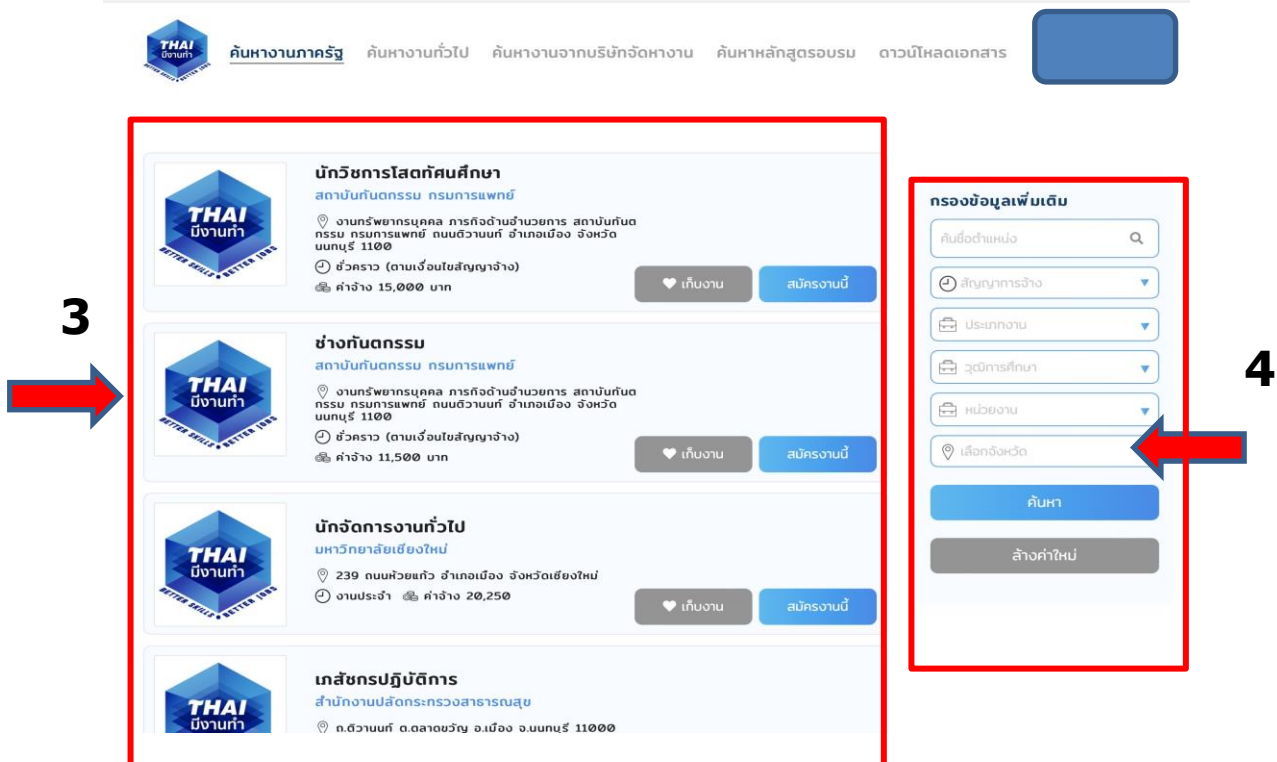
THAI มีงานทำ

ค้นหางานภาครัฐ ค้นหางานทั่วไป ค้นหางานจากบริษัทจัดหางาน ค้นหาหลักสูตรอบรม ดาวน์โหลดเอกสาร

3

THAI มีงานทำ BETTER SKILLS BETTER JOBS

นักวิชาการโสตทัศนศึกษา
สถาบันทันตกรรม กรมการแพทย์
งานทรัพยากรบุคคล ภารกิจด้านอำนวยการ สถาบันทันตกรรม กรมการแพทย์ ถนนติวานนท์ อำเภอเมือง จังหวัดนนทบุรี 1100
ชั่วคราว (ตามเงื่อนไขสัญญาจ้าง)
ค่าจ้าง 15,000 บาท
เก็บงาน สมัครงานนี้

THAI มีงานทำ BETTER SKILLS BETTER JOBS

ช่างทันตกรรม
สถาบันทันตกรรม กรมการแพทย์
งานทรัพยากรบุคคล ภารกิจด้านอำนวยการ สถาบันทันตกรรม กรมการแพทย์ ถนนติวานนท์ อำเภอเมือง จังหวัดนนทบุรี 1100
ชั่วคราว (ตามเงื่อนไขสัญญาจ้าง)
ค่าจ้าง 11,500 บาท
เก็บงาน สมัครงานนี้

THAI มีงานทำ BETTER SKILLS BETTER JOBS

นักจัดการงานทั่วไป
มหาวิทยาลัยเชียงใหม่
239 ถนนห้วยแก้ว อำเภอเมือง จังหวัดเชียงใหม่
งานประจำ ค่าจ้าง 20,250
เก็บงาน สมัครงานนี้

THAI มีงานทำ

เภสัชกรปฏิบัติการ
สำนักงานปลัดกระทรวงสาธารณสุข
ถ.ติวานนท์ ต.ตลาดขวัญ อ.เมือง จ.นนทบุรี 11000

กรองข้อมูลเพิ่มเติม
ค้นชื่อตำแหน่ง
สัญญาการจ้าง
ประเภทงาน
วุฒิการศึกษา
หน่วยงาน
เลือกจังหวัด
ค้นหา
ล้างค่าใหม่

4